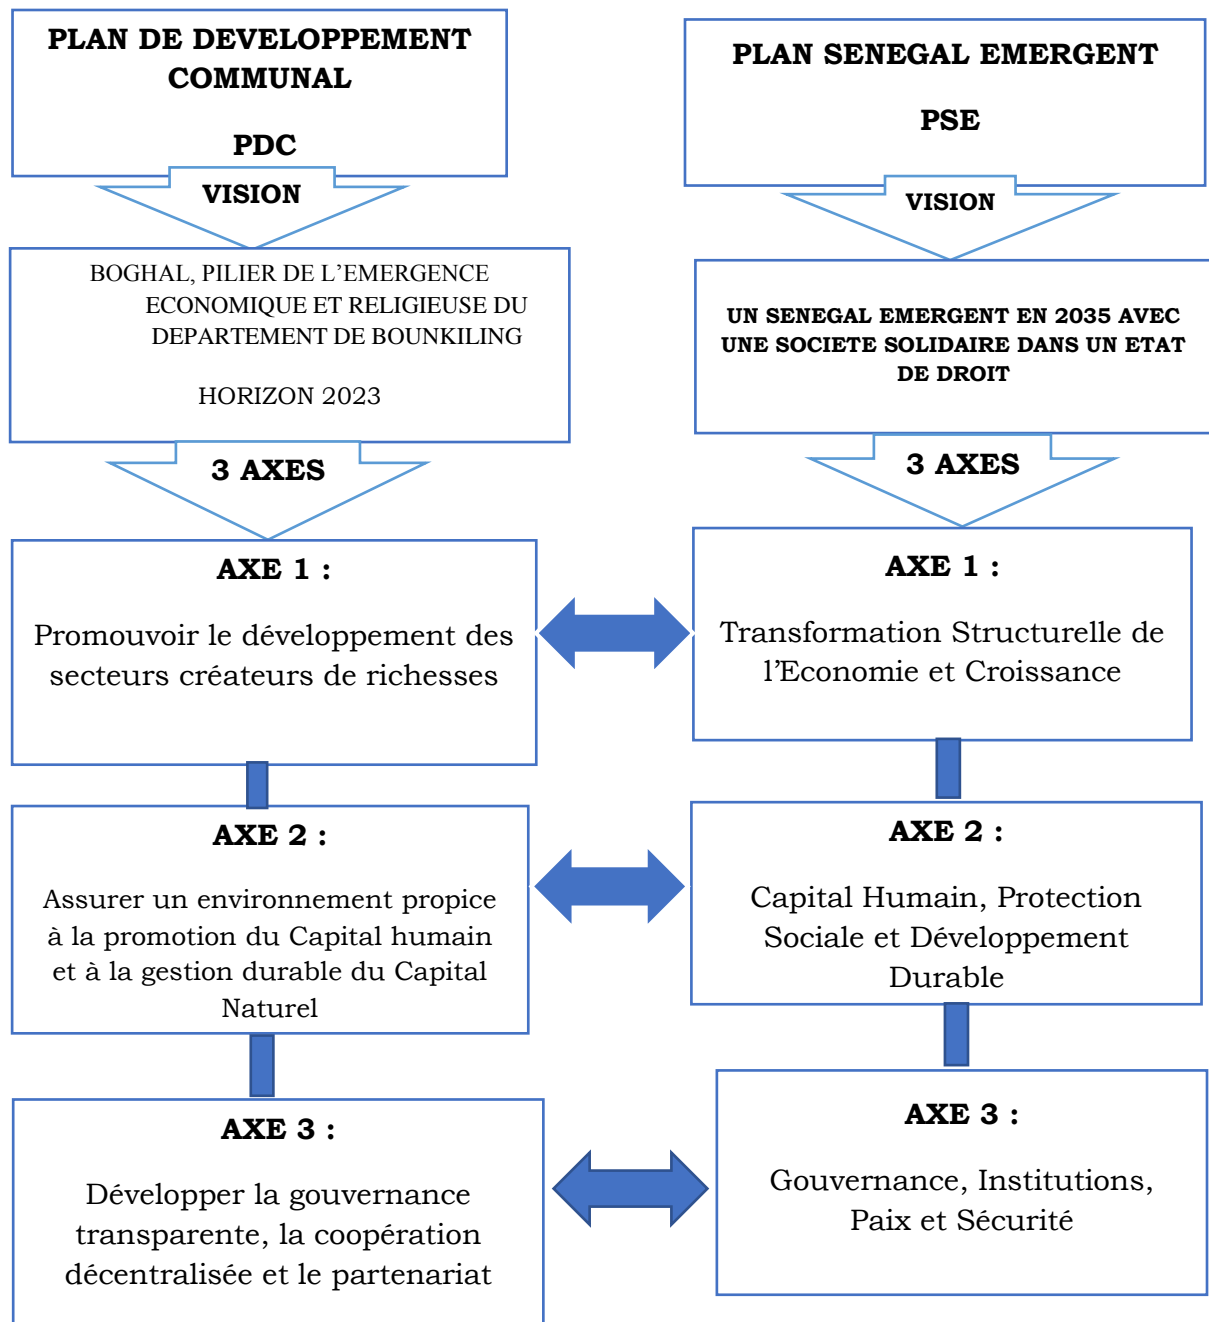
PLAN DE DEVELOPPEMENT COMMUNAL

PDC

VISION

BOGHAL, PILIER DE L'EMERGENCE ECONOMIQUE ET RELIGIEUSE DU DEPARTEMENT DE BOUNKILING

HORIZON 2023

3 AXES

AXE 1 :

Promouvoir le développement des secteurs créateurs de richesses

AXE 2 :

Assurer un environnement propice à la promotion du Capital humain et à la gestion durable du Capital Naturel

AXE 3 :

Développer la gouvernance transparente, la coopération décentralisée et le partenariat

PLAN SENEGAL EMERGENT

PSE

VISION

UN SENEGAL EMERGENT EN 2035 AVEC UNE SOCIETE SOLIDAIRE DANS UN ETAT DE DROIT

3 AXES

AXE 1 :

Transformation Structurelle de l'Economie et Croissance

AXE 2 :

Capital Humain, Protection Sociale et Développement Durable

AXE 3 :

Gouvernance, Institutions, Paix et Sécurité